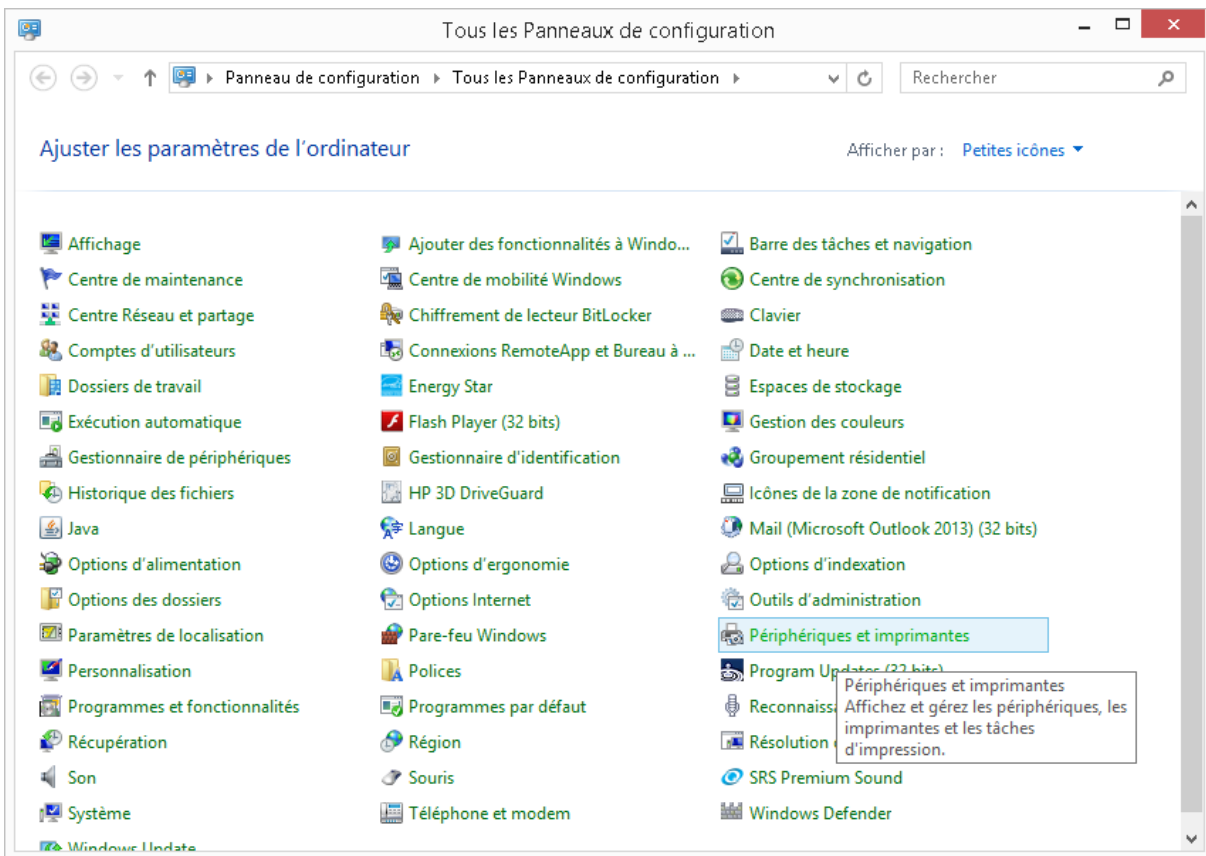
Tous les Panneaux de configuration

Panneau de configuration ▸ Tous les Panneaux de configuration ▸

Rechercher

Ajuster les paramètres de l’ordinateur

Afficher par : Petites icônes ▾

Affichage
Centre de maintenance
Centre Réseau et partage
Comptes d’utilisateurs
Dossiers de travail
Exécution automatique
Gestionnaire de périphériques
Historique des fichiers
Java
Options d’alimentation
Options des dossiers
Paramètres de localisation
Personnalisation
Programmes et fonctionnalités
Récupération
Son
Système
Windows Update

Ajouter des fonctionnalités à Windo...
Centre de mobilité Windows
Chiffrement de lecteur BitLocker
Connexions RemoteApp et Bureau à ...
Energy Star
Flash Player (32 bits)
Gestionnaire d’identification
HP 3D DriveGuard
Langue
Options d’ergonomie
Options Internet
Pare-feu Windows
Polices
Programmes par défaut
Région
Souris
Téléphone et modem

Barre des tâches et navigation
Centre de synchronisation
Clavier
Date et heure
Espaces de stockage
Gestion des couleurs
Groupement résidentiel
Icônes de la zone de notification
Mail (Microsoft Outlook 2013) (32 bits)
Options d’indexation
Outils d’administration
Périphériques et imprimantes
Program U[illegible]
Reconnaiss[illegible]
Résolution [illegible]
SRS Premium Sound
Windows Defender

Périphériques et imprimantes
Affichez et gérez les périphériques, les imprimantes et les tâches d’impression.